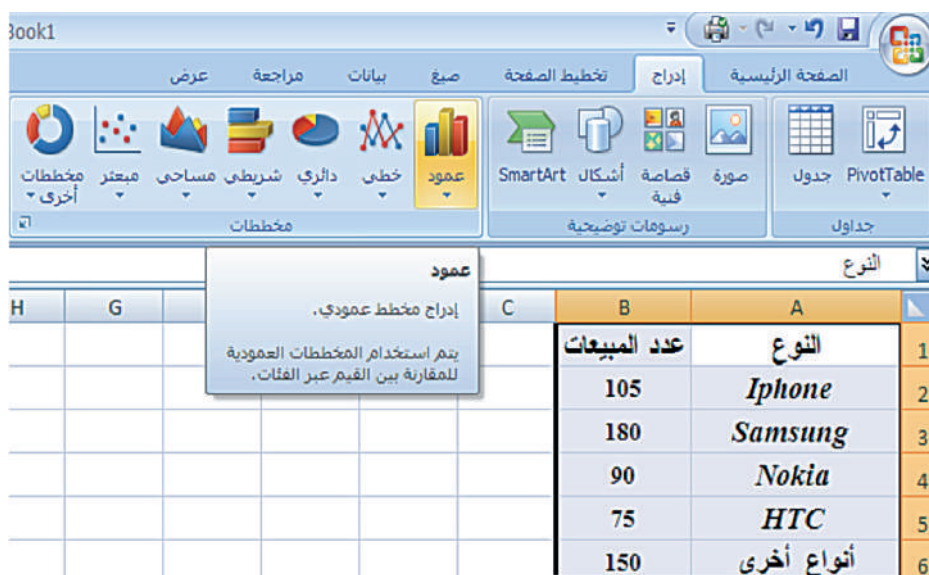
Book1

الصفحة الرئيسية | إدراج | تخطيط الصفحة | صيغ | بيانات | مراجعة | عرض

PivotTable | جدول
جداول

صورة | قصاصة فنية | أشكال | SmartArt
رسومات توضيحية

عمود | خطي | دائري | شريطي | مساحي | مبعثر | مخططات أخرى
مخططات

النوع

عمود
إدراج مخطط عمودي.

يتم استخدام المخططات العمودية للمقارنة بين القيم عبر الفئات.

| | A | B | C | G | H |
|---|---|---|---|---|---|
| 1 | النوع | عدد المبيعات | | | |
| 2 | Iphone | 105 | | | |
| 3 | Samsung | 180 | | | |
| 4 | Nokia | 90 | | | |
| 5 | HTC | 75 | | | |
| 6 | أنواع أخرى | 150 | | | |